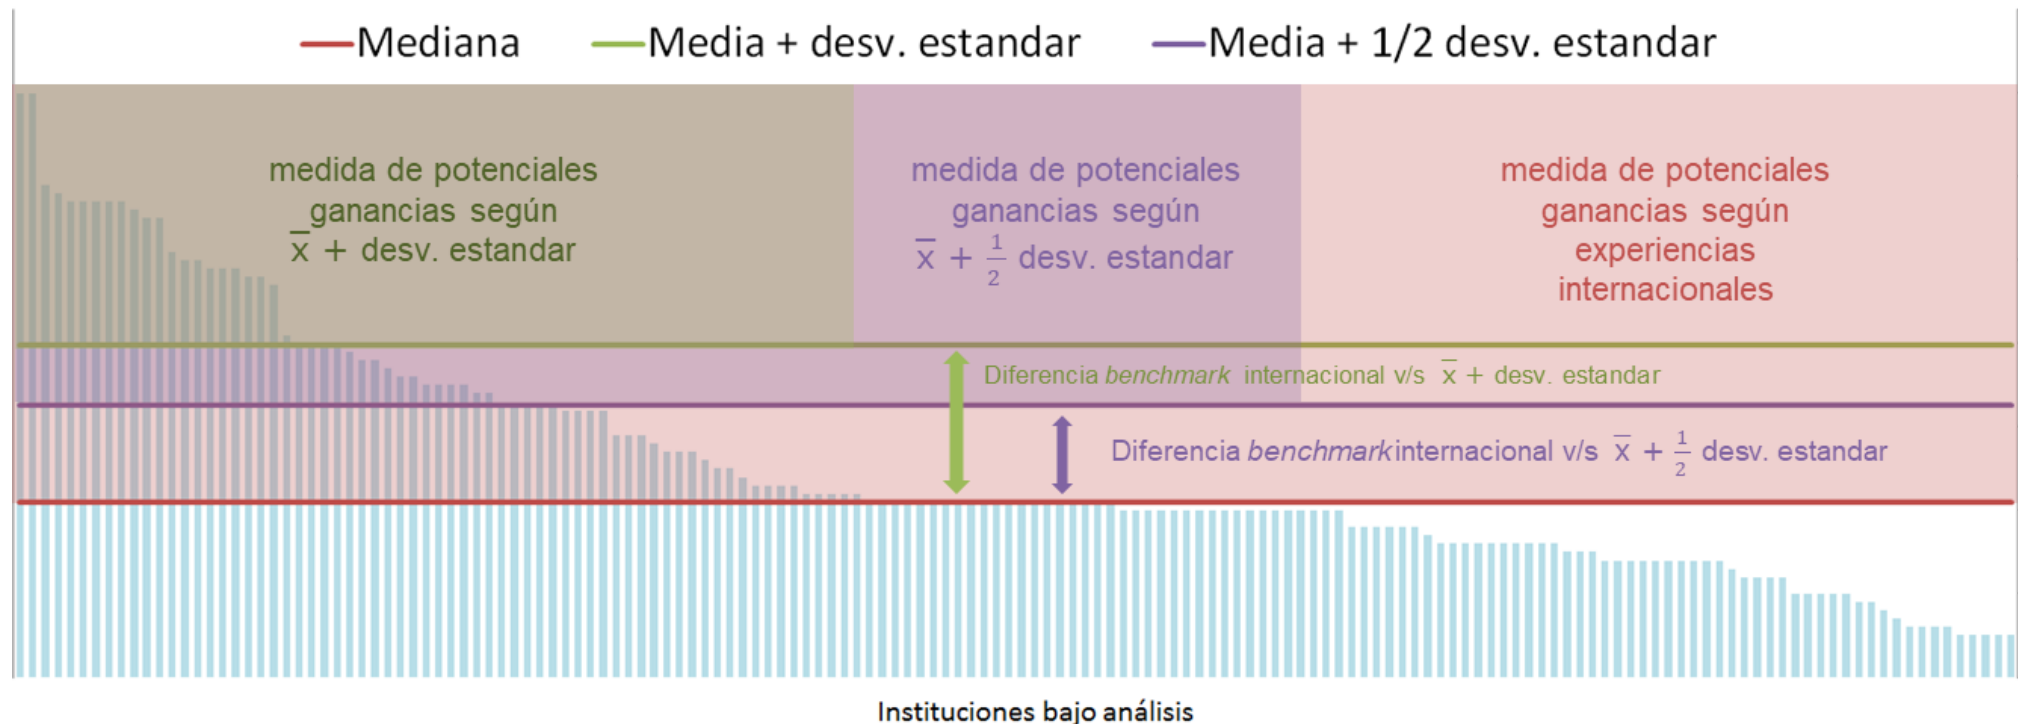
Mediana Media + desv. estandar Media + 1/2 desv. estandar

medida de potenciales ganancias según $\overline{x}$ + desv. estandar

medida de potenciales ganancias según $\overline{x} + \frac{1}{2}$ desv. estandar

medida de potenciales ganancias según experiencias internacionales

Diferencia *benchmark* internacional v/s $\overline{x}$ + desv. estandar

Diferencia *benchmark* internacional v/s $\overline{x} + \frac{1}{2}$ desv. estandar

Instituciones bajo análisis